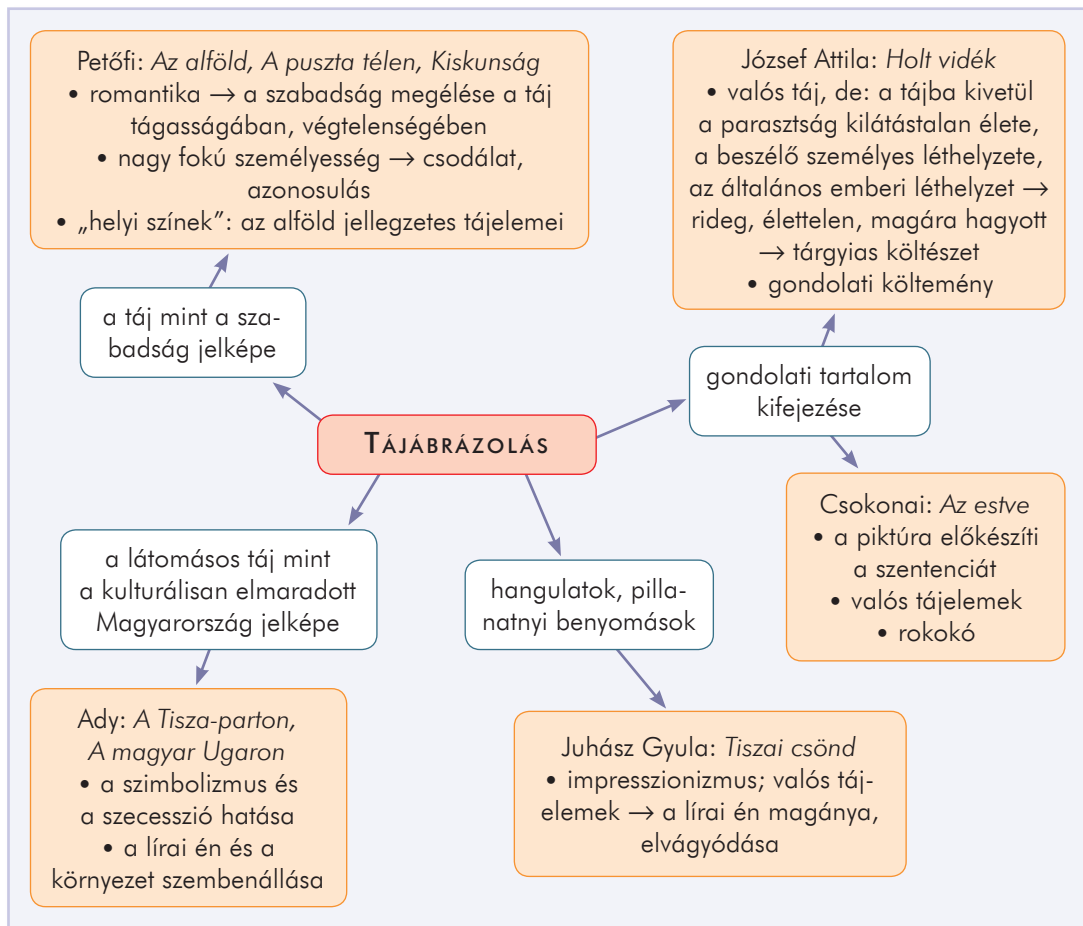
Petőfi: *Az alföld, A puszta télen, Kiskunság*
• romantika → a szabadság megélése a táj tágasságában, végtelenségében
• nagy fokú személyesség → csodálat, azonosulás
• „helyi színek”: az alföld jellegzetes tájelemei

József Attila: *Holt vidék*
• valós táj, de: a tájba kivetül a parasztság kilátástalan élete, a beszélő személyes léthelyzete, az általános emberi léthelyzet → rideg, élettelen, magára hagyott → tárgyias költészet
• gondolati költemény

a táj mint a szabadság jelképe

gondolati tartalom kifejezése

TÁJÁBRÁZOLÁS

Csokonai: *Az estve*
• a piktúra előkészíti a szentenciát
• valós tájelemek
• rokokó

a látomásos táj mint a kulturálisan elmaradott Magyarország jelképe

hangulatok, pillanatnyi benyomások

Ady: *A Tisza-parton, A magyar Ugaron*
• a szimbolizmus és a szecesszió hatása
• a lírai én és a környezet szembenállása

Juhász Gyula: *Tiszai csönd*
• impresszionizmus; valós tájelemek → a lírai én magánya, elvágyódása